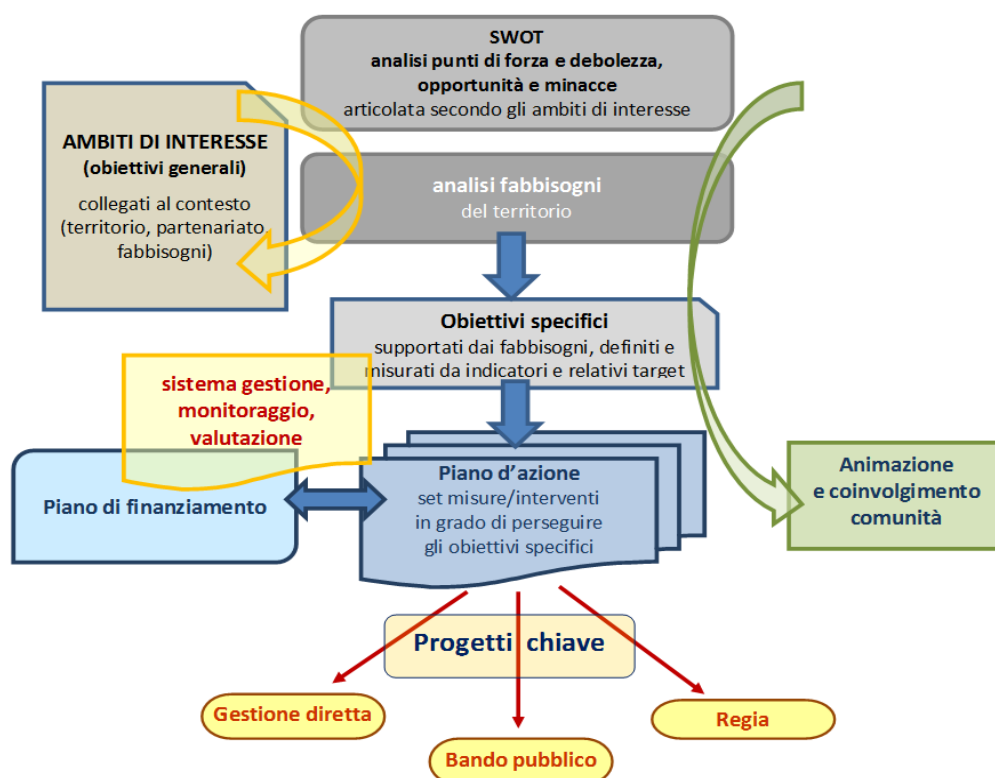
SWOT
analisi punti di forza e debolezza, opportunità e minacce
articolata secondo gli ambiti di interesse

AMBITI DI INTERESSE
(obiettivi generali)
collegati al contesto (territorio, partenariato fabbisogni)

analisi fabbisogni
del territorio

Obiettivi specifici
supportati dai fabbisogni, definiti e misurati da indicatori e relativi target

sistema gestione, monitoraggio, valutazione

Piano di finanziamento

Piano d'azione
set misure/interventi in grado di perseguire gli obiettivi specifici

Animazione e coinvolgimento comunità

Progetti chiave

Gestione diretta

Bando pubblico

Regia